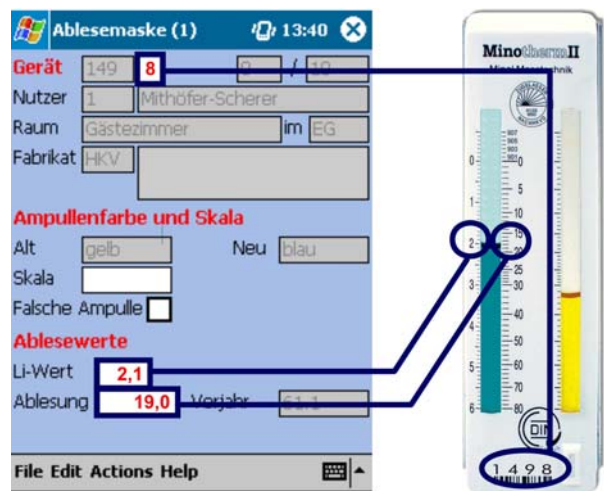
Ablesemaske (1) 13:40

Gerät 149 8 9 / 10
Nutzer 1 Mithöfer-Scherer
Raum Gästezimmer im EG
Fabrikat HKV

Ampullenfarbe und Skala
Alt gelb Neu blau
Skala
Falsche Ampulle

Ablesewerte
Li-Wert 2,1
Ablesung 19,0 Vorjahr 61,1

File Edit Actions Help

MinothermII
Minol Messtechnik
0 1 2 3 4 5 6
0 5 10 15 20 25 30 35 40 45 50 55 60 65 70 75 80
DIN
1498